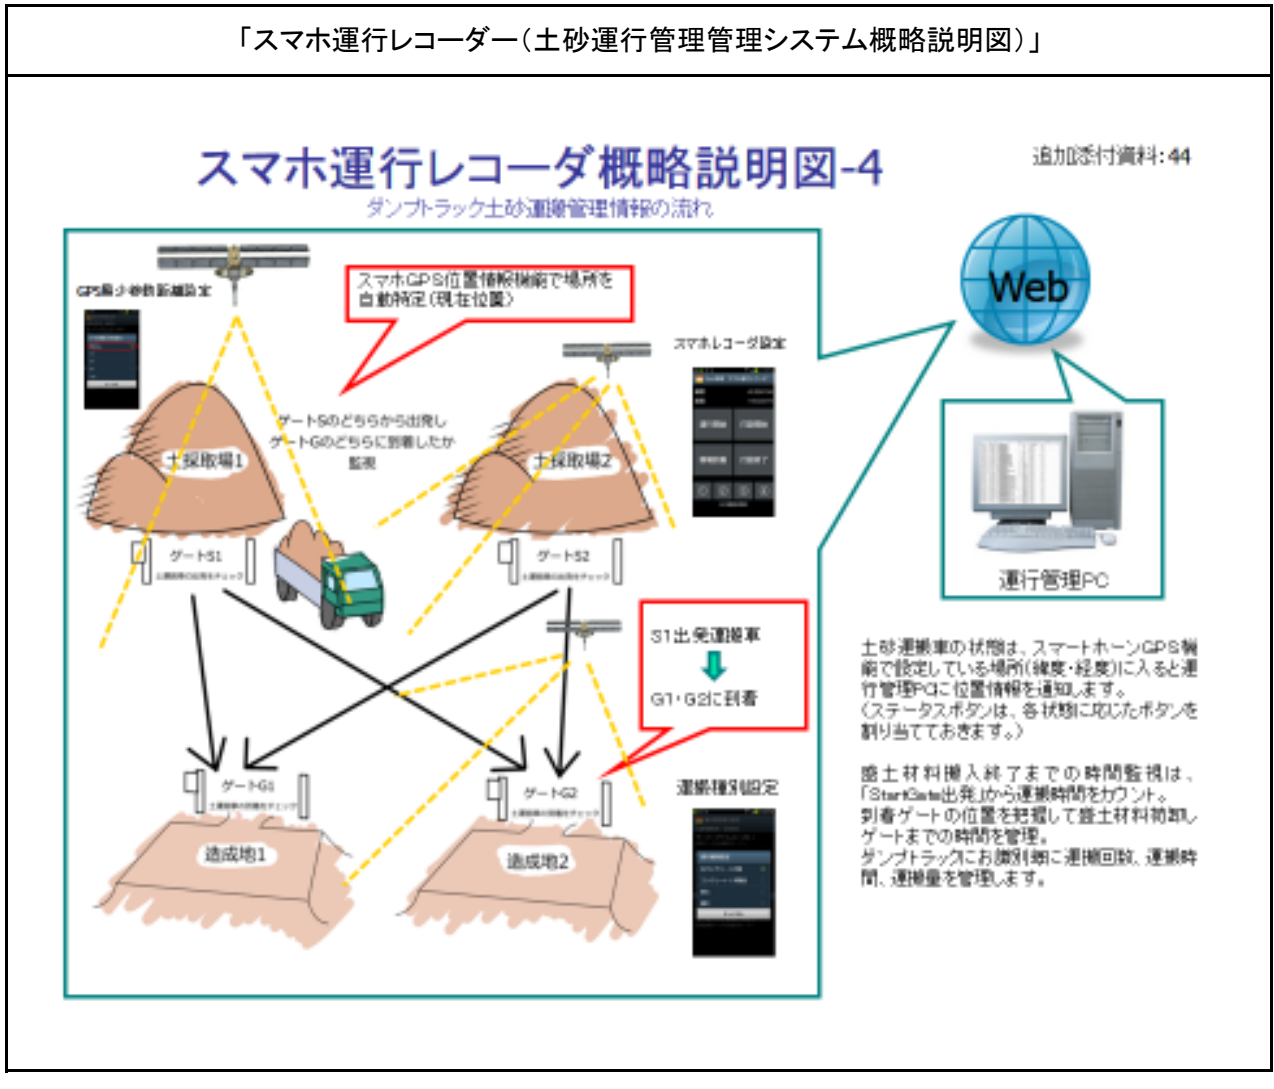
「スマホ運行レコーダー(土砂運行管理管理システム概略説明図)」

スマホ運行レコーダ概略説明図-4

追加添付資料:44

ダンプトラック土砂運搬管理情報の流れ

GPS最小移動距離設定

スマホGPS位置情報機能で場所を自動特定(現在位置)

スマホレコーダ設定

Web

ゲートSのどちらから出発し ゲートGのどちらに到着したか監視

土採取場1

土採取場2

ゲートS1

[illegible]

ゲートS2

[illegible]

運行管理PC

S1出発運搬車

G1・G2に到着

土砂運搬車の状態は、スマートホーンGPS機能で設定している場所(緯度・経度)に入ると運行管理PCに位置情報を通知します。
(ステータスボタンは、各状態に応じたボタンを割り当てておきます。)

盛土材料搬入終了までの時間監視は、「StartGate出発」から運搬時間をカウント。
到着ゲートの位置を把握して盛土材料荷卸しゲートまでの時間を管理。
ダンプトラックにお識別毎に運搬回数、運搬時間、運搬量を管理します。

ゲートG1

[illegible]

ゲートG2

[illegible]

運搬種別設定

造成地1

造成地2